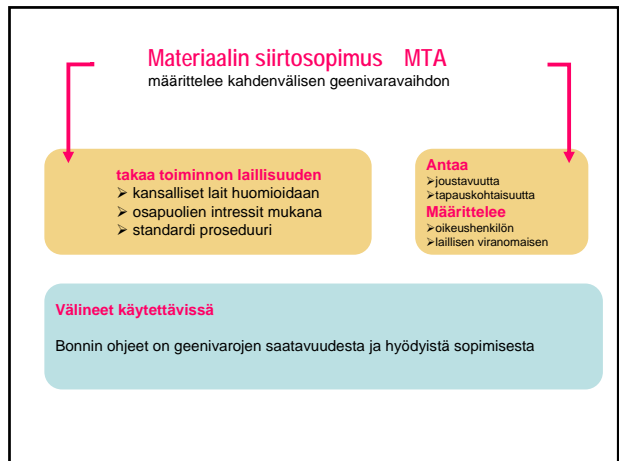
Materiaalin siirtosopimus MTA
määrittelee kahdenvälisen geenivaravaihdon

takaa toiminnon laillisuuden
➢ kansalliset lait huomioidaan
➢ osapuolien intressit mukana
➢ standardi proseduuri

Antaa
➢joustavuutta
➢tapauskohtaisuutta
Määrittelee
➢oikeushenkilön
➢laillisen viranomaisen

Välineet käytettävissä

Bonnin ohjeet on geenivarojen saatavuudesta ja hyödyistä sopimisesta